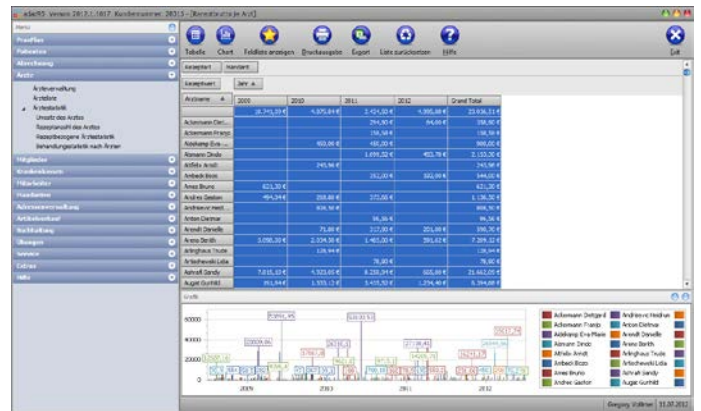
elaRIS Version 2012.1.1017 Kundennummer: 28315 - [Benutzer: Arzt]

Menu
Praxis
Patienten
Abrechnung
Ärzte
Ärzteverwaltung
Arztliste
Arztstatistik
Umsatz des Arztes
Rezeptanzahl des Arztes
Rezeptbezogene Arztstatistik
Behandlungsstatistik nach Ärzten
Mitglieder
Krankenkassen
Mitarbeiter
Heilmittel
Adressverwaltung
Artikelverkauf
Buchhaltung
Übungen
Service
Extras
Hilfe

Tabelle Chart Feldliste anzeigen Druckausgabe Export Liste zurücksetzen Hilfe Exit

Rezeptart Mandant
Rezeptwert Jahr

| Arztname | 2009 | 2010 | 2011 | 2012 | Grand Total |
|---|---|---|---|---|---|
| | 18.741,33 € | 4.075,84 € | 2.424,50 € | 4.900,88 € | 23.936,33 € |
| Ackermann Diet... | | | 294,80 € | 64,00 € | 358,80 € |
| Ackermann Franzi | | | 158,58 € | | 158,58 € |
| Adelkamp Eva ... | | 400,00 € | 488,00 € | | 888,00 € |
| Adomeit Dindo | | | 1.698,32 € | 453,78 € | 2.153,00 € |
| Afifelis Arndt | | 245,50 € | | | 245,50 € |
| Ambeck Boos | | | 212,00 € | 332,00 € | 544,00 € |
| Ames Bruno | 621,30 € | | | | 621,30 € |
| Andreas Gaston | 494,34 € | 258,00 € | 372,00 € | | 1.126,32 € |
| Andreevic Heidi | | 838,50 € | | | 838,50 € |
| Anton Dietmar | | | 96,36 € | | 96,36 € |
| Arendt Danielle | | 71,80 € | 217,00 € | 201,00 € | 390,30 € |
| Arens Berith | 3.058,32 € | 2.334,38 € | 1.485,00 € | 591,62 € | 7.269,32 € |
| Arlinghaus Trude | | 128,94 € | | | 128,94 € |
| Artschewski Lidia | | | 78,80 € | | 78,80 € |
| Ashraff Sandy | 7.815,12 € | 4.925,00 € | 6.238,94 € | 603,00 € | 21.663,05 € |
| Augat Gurhild | 391,94 € | 1.333,12 € | 3.435,50 € | 1.294,40 € | 6.394,88 € |

Grafik

60000
40000
20000
0
2009 2010 2011 2012

Ackermann Dietgard
Ackermann Franzis
Adelkamp Eva-Maria
Adomeit Dindo
Afifelis Arndt
Ambeck Boos
Ames Bruno
Andreas Gaston
Andreevic Heidrun
Anton Dietmar
Arendt Danielle
Arens Berith
Arlinghaus Trude
Artschewski Lidia
Ashraff Sandy
Augat Gurhild

Gregory Völlmer | 31.07.2012